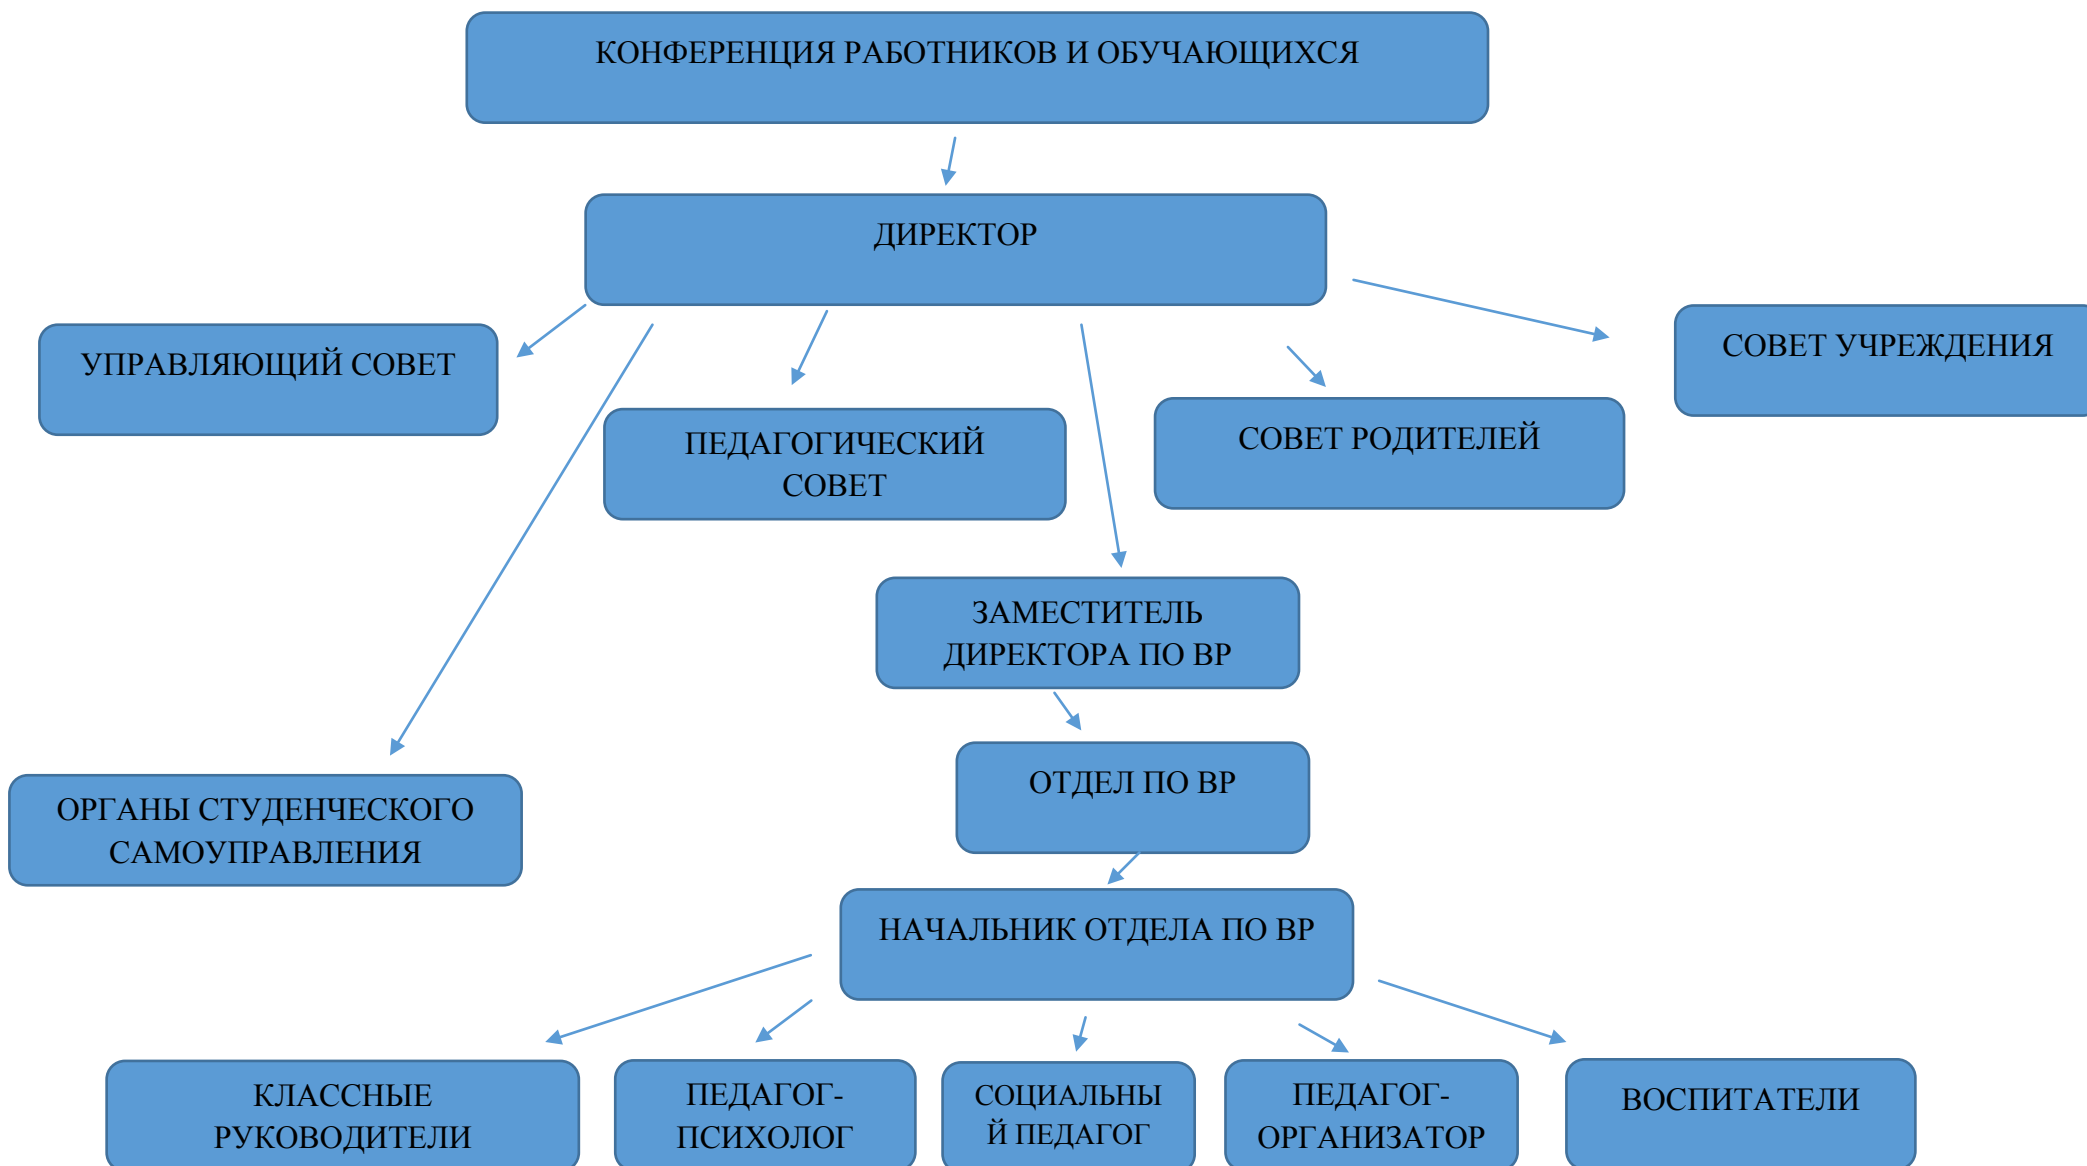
КОНФЕРЕНЦИЯ РАБОТНИКОВ И ОБУЧАЮЩИХСЯ

ДИРЕКТОР

УПРАВЛЯЮЩИЙ СОВЕТ

ПЕДАГОГИЧЕСКИЙ СОВЕТ

СОВЕТ РОДИТЕЛЕЙ

СОВЕТ УЧРЕЖДЕНИЯ

ЗАМЕСТИТЕЛЬ ДИРЕКТОРА ПО ВР

ОТДЕЛ ПО ВР

ОРГАНЫ СТУДЕНЧЕСКОГО САМОУПРАВЛЕНИЯ

НАЧАЛЬНИК ОТДЕЛА ПО ВР

КЛАССНЫЕ РУКОВОДИТЕЛИ

ПЕДАГОГ-ПСИХОЛОГ

СОЦИАЛЬНЫ Й ПЕДАГОГ

ПЕДАГОГ-ОРГАНИЗАТОР

ВОСПИТАТЕЛИ